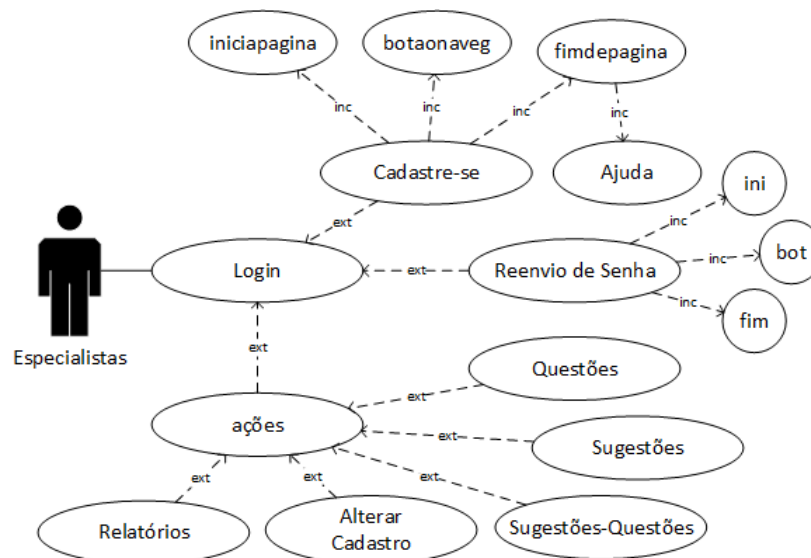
iniciapagina

botaonaveg

fimdepagina

inc

inc

inc

inc

Ajuda

Cadastre-se

ext

ini

inc

Login

ext

Reenvio de Senha

inc

bot

inc

fim

Especialistas

ext

Questões

ext

ações

ext

Sugestões

ext

ext

ext

Relatórios

Alterar Cadastro

Sugestões-Questões